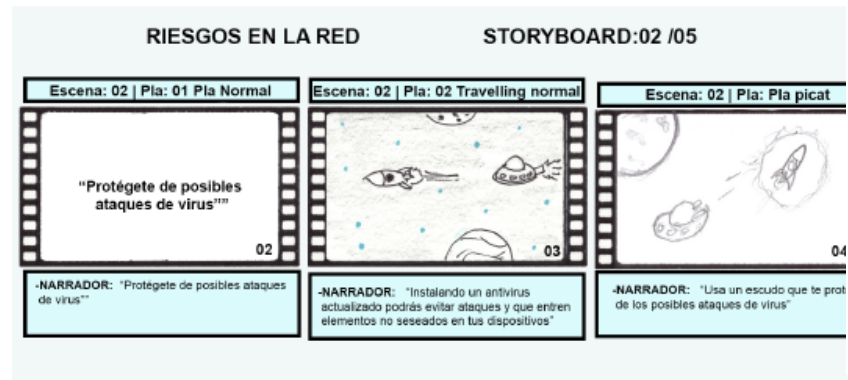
RIESGOS EN LA RED STORYBOARD:02 /05

Escena: 02 | Pla: 01 Pla Normal

"Protégete de posibles ataques de virus""

02

-NARRADOR: "Protégete de posibles ataques de virus""

Escena: 02 | Pla: 02 Travelling normal

03

-NARRADOR: "Instalando un antivirus actualizado podrás evitar ataques y que entren elementos no seseados en tus dispositivos"

Escena: 02 | Pla: Pla picat

04

-NARRADOR: "Usa un escudo que te prot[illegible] de los posibles ataques de virus"